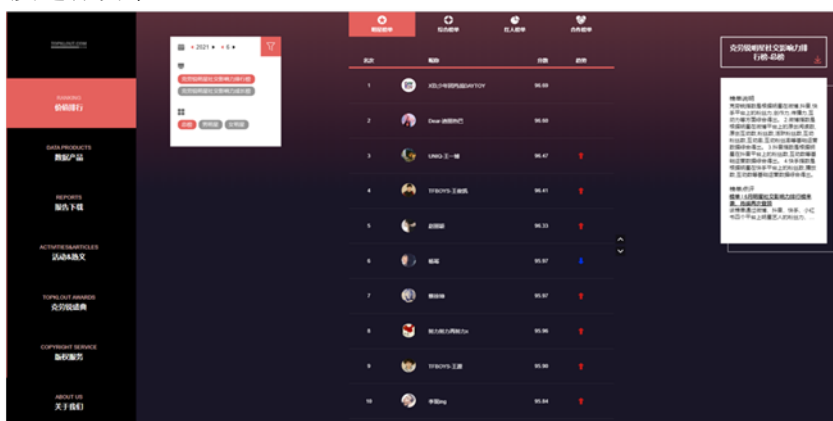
TOPKLOUT.COM

RANKING
榜单排行

DATA PRODUCTS
数据产品

REPORTS
报告下载

ACTIVITIES&ARTICLES
活动&热文

TOPKLOUT AWARDS
克劳锐盛典

COPYRIGHT SERVICE
版权服务

ABOUT US
关于我们

2021 6

榜单排行 自媒体榜 红人榜单 合作榜单

| 排名 | 账号 | 分数 | 趋势 |
|---|---|---|---|
| 1 | X玖少年团肖战DAYTOY | 96.69 | |
| 2 | Dear-迪丽热巴 | 96.68 | |
| 3 | UNIQ-王一博 | 96.47 | |
| 4 | TFBOYS-王俊凯 | 96.41 | |
| 5 | 易烊千玺 | 96.33 | |
| 6 | 杨幂 | 95.97 | |
| 7 | 鹿晗 | 95.97 | |
| 8 | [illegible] | 95.96 | |
| 9 | TFBOYS-王源 | 95.90 | |
| 10 | 李现ing | 95.84 | |

克劳锐明星社交影响力排行榜-总榜